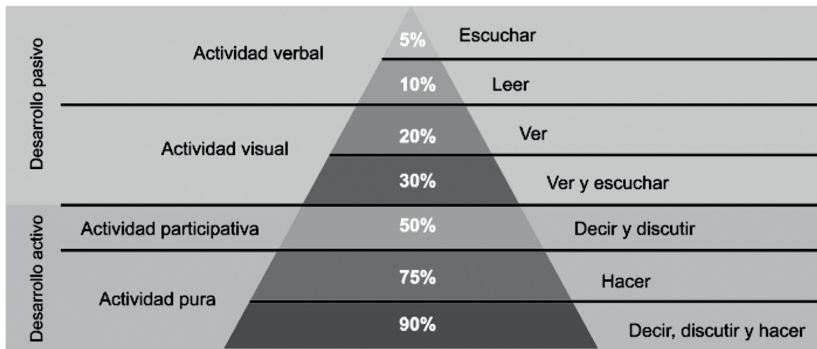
Desarrollo pasivo

Actividad verbal
5% Escuchar
10% Leer

Actividad visual
20% Ver
30% Ver y escuchar

Desarrollo activo

Actividad participativa
50% Decir y discutir

Actividad pura
75% Hacer
90% Decir, discutir y hacer